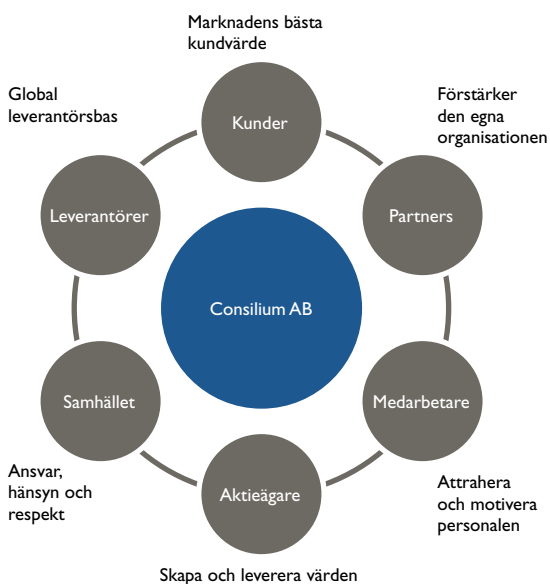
Marknadens bästa kundvärde

Global leverantörsbas

Kunder

Förstärker den egna organisationen

Leverantörer

Partners

Consilium AB

Samhället

Medarbetare

Ansvar, hänsyn och respekt

Aktieägare

Attrahera och motivera personalen

Skapa och leverera värden